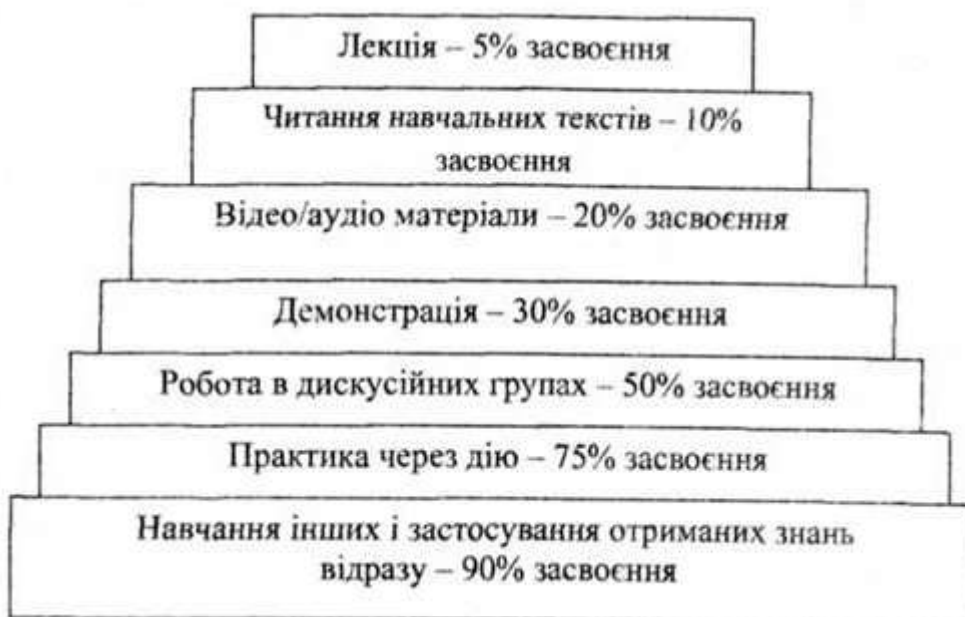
Лекція – 5% засвоєння

Читання навчальних текстів – 10% засвоєння

Відео/аудіо матеріали – 20% засвоєння

Демонстрація – 30% засвоєння

Робота в дискусійних групах – 50% засвоєння

Практика через дію – 75% засвоєння

Навчання інших і застосування отриманих знань відразу – 90% засвоєння